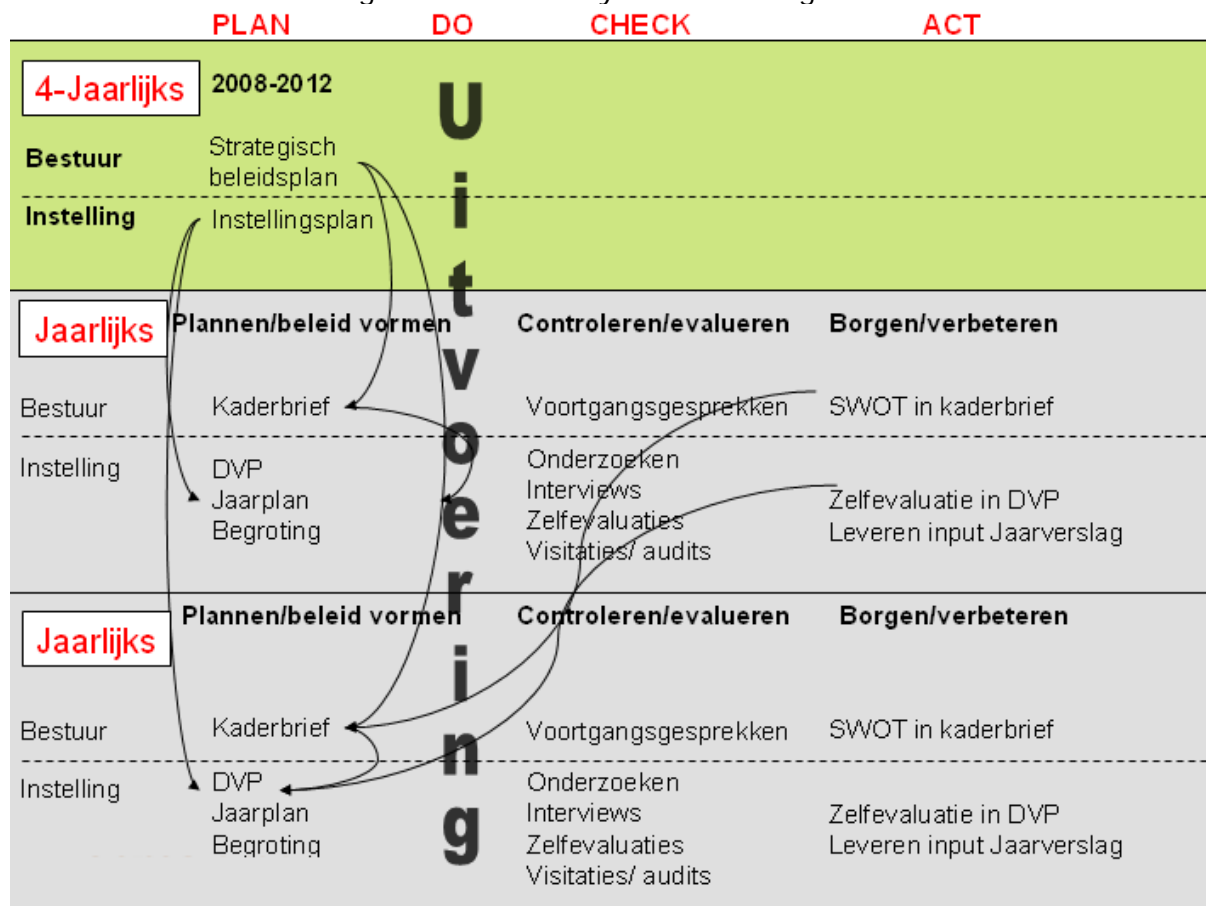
PLAN DO CHECK ACT

4-Jaarlijks 2008-2012

Bestuur Strategisch beleidsplan

Instelling Instellingsplan

Uitvoering

Jaarlijks Plannen/beleid vormen Controleren/evalueren Borgen/verbeteren

Bestuur Kaderbrief Voortgangsgesprekken SWOT in kaderbrief

Instelling DVP Jaarplan Begroting Onderzoeken Interviews Zelfevaluaties Visitaties/ audits Zelfevaluatie in DVP Leveren input Jaarverslag

Jaarlijks Plannen/beleid vormen Controleren/evalueren Borgen/verbeteren

Bestuur Kaderbrief Voortgangsgesprekken SWOT in kaderbrief

Instelling DVP Jaarplan Begroting Onderzoeken Interviews Zelfevaluaties Visitaties/ audits Zelfevaluatie in DVP Leveren input Jaarverslag